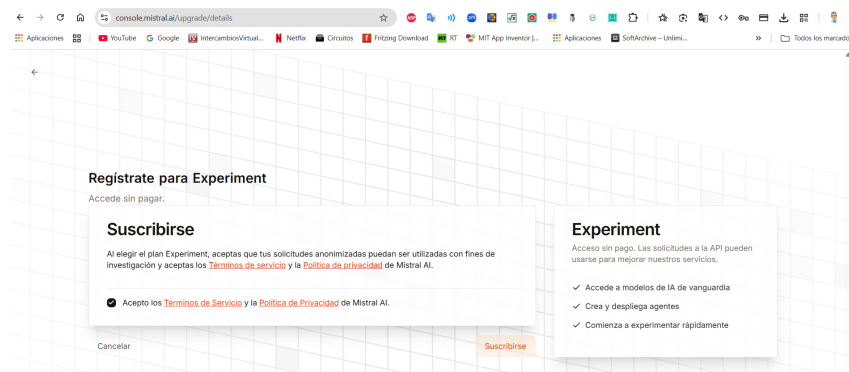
console.mistral.ai/upgrade/details

Aplicaciones YouTube Google IntercambiosVirtual... Netflix Circuitos Fritzing Download RT MIT App Inventor |... Aplicaciones SoftArchive – Unlimi... Todos los marcado

Regístrate para Experiment
Accede sin pagar.

Suscribirse
Al elegir el plan Experiment, aceptas que tus solicitudes anonimizadas puedan ser utilizadas con fines de investigación y aceptas los Términos de servicio y la Política de privacidad de Mistral AI.

Acepto los Términos de Servicio y la Política de Privacidad de Mistral AI.

Cancelar Suscribirse

Experiment
Acceso sin pago. Las solicitudes a la API pueden usarse para mejorar nuestros servicios.

Accede a modelos de IA de vanguardia
Crea y despliega agentes
Comienza a experimentar rápidamente